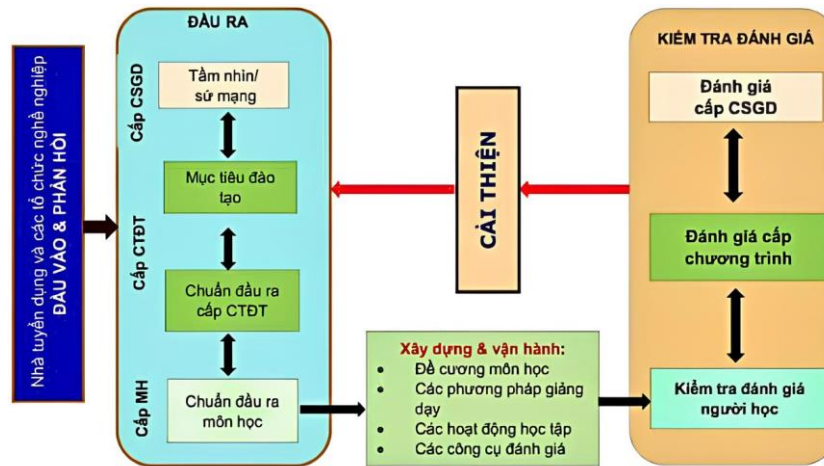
Nhà tuyển dụng và các tổ chức nghề nghiệp
ĐẦU VÀO & PHẢN HỒI

ĐẦU RA

Cấp CSGD

Tầm nhìn/ sứ mạng

Mục tiêu đào tạo

Cấp CTĐT

Chuẩn đầu ra cấp CTĐT

Cấp MH

Chuẩn đầu ra môn học

CẢI THIỆN

Xây dựng & vận hành:
- Đề cương môn học
- Các phương pháp giảng dạy
- Các hoạt động học tập
- Các công cụ đánh giá

KIỂM TRA ĐÁNH GIÁ

Đánh giá cấp CSGD

Đánh giá cấp chương trình

Kiểm tra đánh giá người học